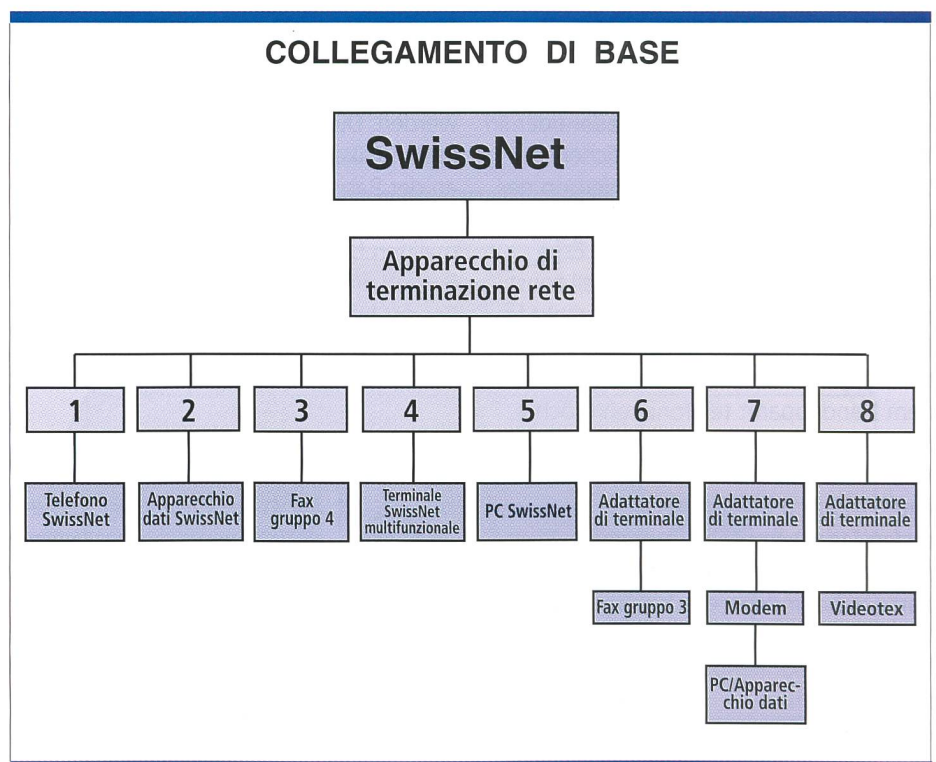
COLLEGAMENTO DI BASE

SwissNet

Apparecchio di terminazione rete

1
Telefono SwissNet

2
Apparecchio dati SwissNet

3
Fax gruppo 4

4
Terminale SwissNet multifunzionale

5
PC SwissNet

6
Adattatore di terminale
Fax gruppo 3

7
Adattatore di terminale
Modem
PC/Apparecchio dati

8
Adattatore di terminale
Videotex